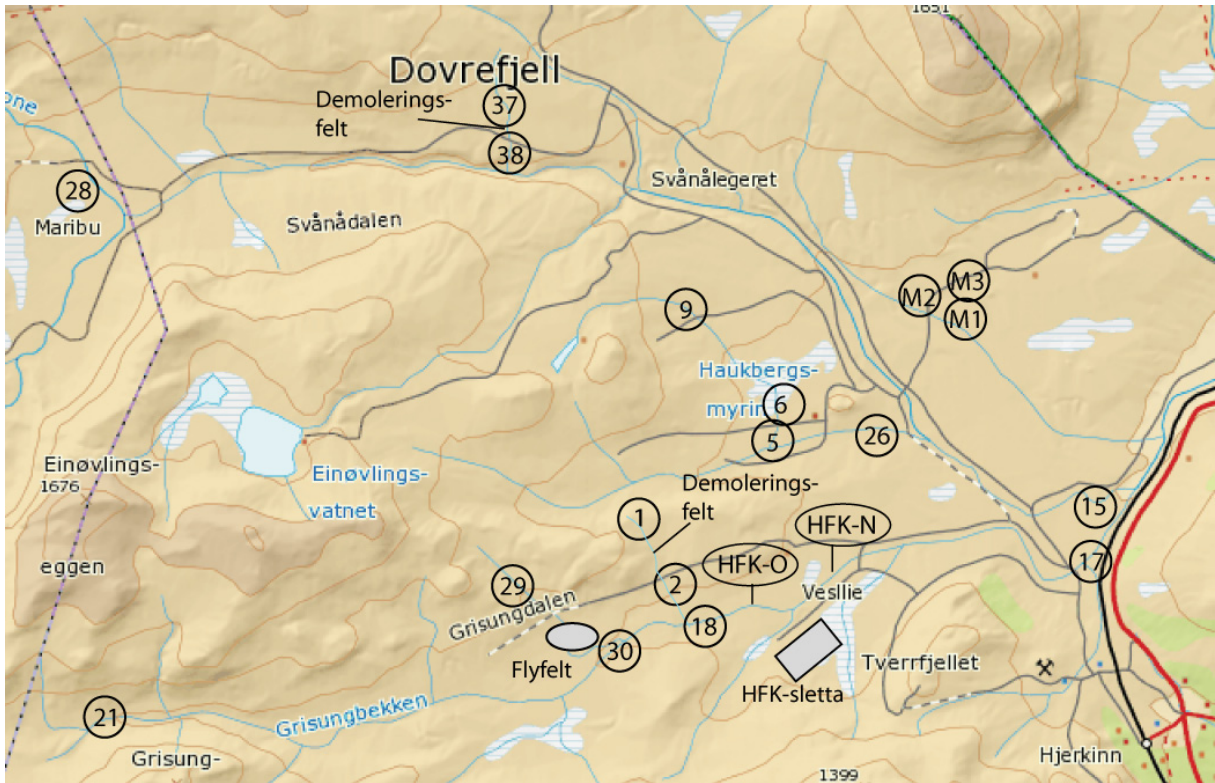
1651

Dovrefjell

Demolerings-
felt

37

38

one

28

Maribu

Svånådalen

Svånålegeret

M2

M3

M1

9

Haukbergs-
myrin

6

5

26

Einøvlings-
1676

eggen

Einøvlings-
vatnet

1

Demolerings-
felt

HFK-N

HFK-O

15

17

29

2

Vesllie

Grisungdalen

18

30

Flyfelt

Tverrfjellet

HFK-sletta

21

Grisungbekken

Grisung-

Hjerkinn

1399